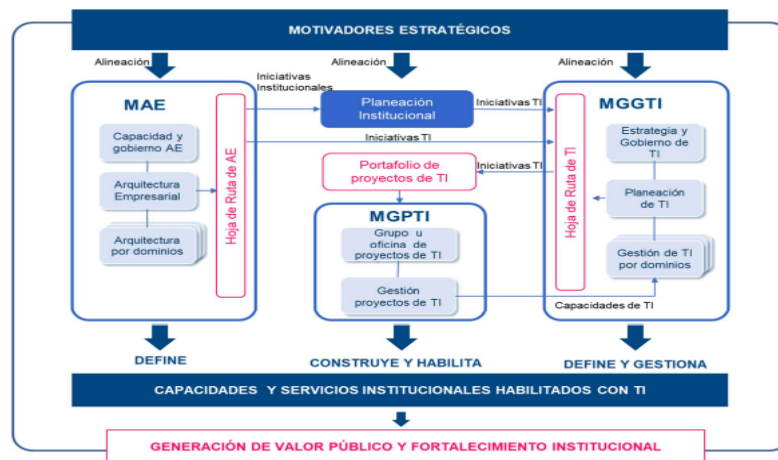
MOTIVADORES ESTRATÉGICOS

Alineación

Alineación

Alineación

MAE

Capacidad y gobierno AE

Arquitectura Empresarial

Arquitectura por dominios

Hoja de Ruta de AE

Iniciativas Institucionales

Planeación Institucional

Iniciativas TI

Iniciativas TI

Portafolio de proyectos de TI

Iniciativas TI

MGPTI

Grupo u oficina de proyectos de TI

Gestión proyectos de TI

MGGTI

Hoja de Ruta de TI

Estrategia y Gobierno de TI

Planeación de TI

Gestión de TI por dominios

Capacidades de TI

DEFINE

CONSTRUYE Y HABILITA

DEFINE Y GESTIONA

CAPACIDADES Y SERVICIOS INSTITUCIONALES HABILITADOS CON TI

GENERACIÓN DE VALOR PÚBLICO Y FORTALECIMIENTO INSTITUCIONAL